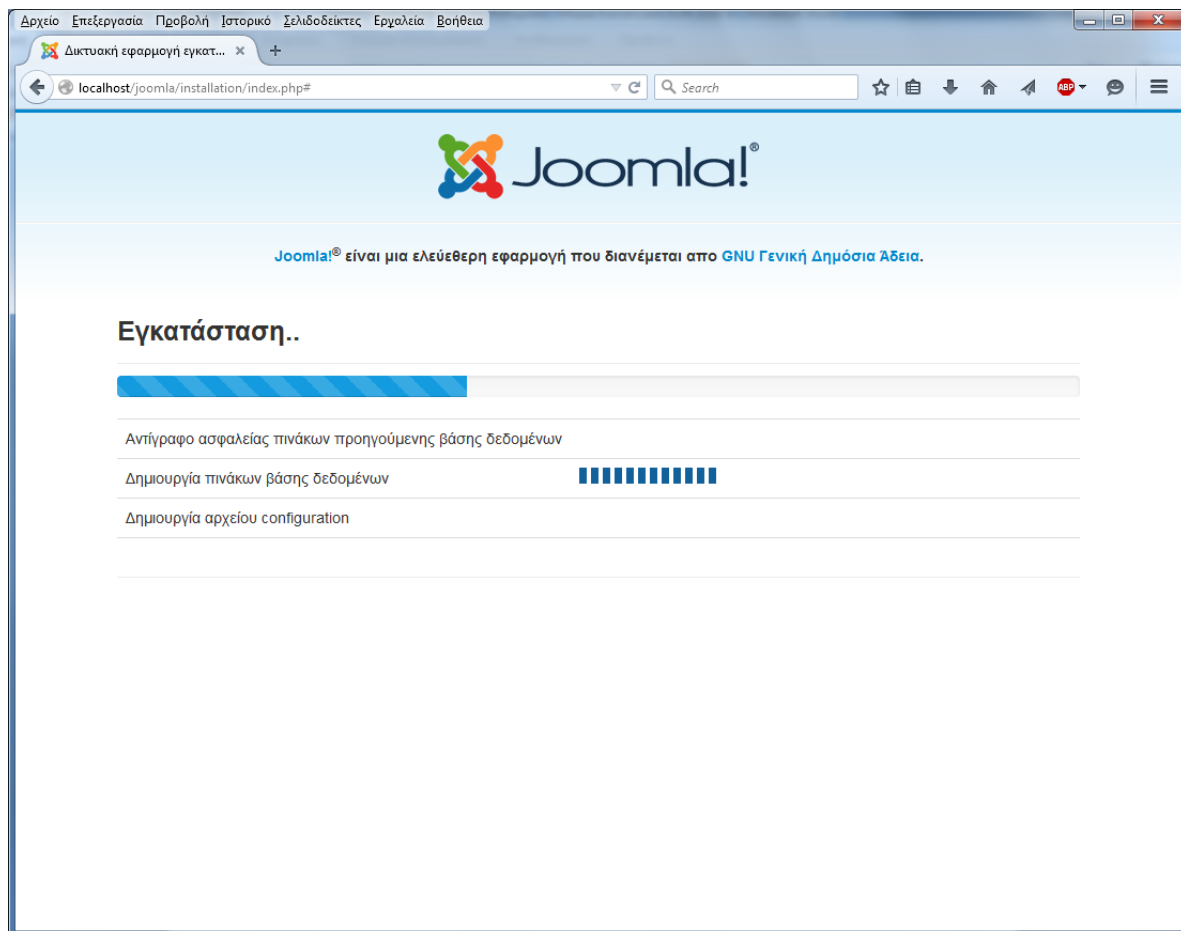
Αρχείο Επεξεργασία Προβολή Ιστορικό Σελιδοδείκτες Εργαλεία Βοήθεια

Δικτυακή εφαρμογή εγκατ... ×

localhost/joomla/installation/index.php#

Search

ABP

Joomla!®

Joomla!® είναι μια ελεύθερη εφαρμογή που διανέμεται απο GNU Γενική Δημόσια Άδεια.

Εγκατάσταση..

Αντίγραφο ασφαλείας πινάκων προηγούμενης βάσης δεδομένων

Δημιουργία πινάκων βάσης δεδομένων

Δημιουργία αρχείου configuration